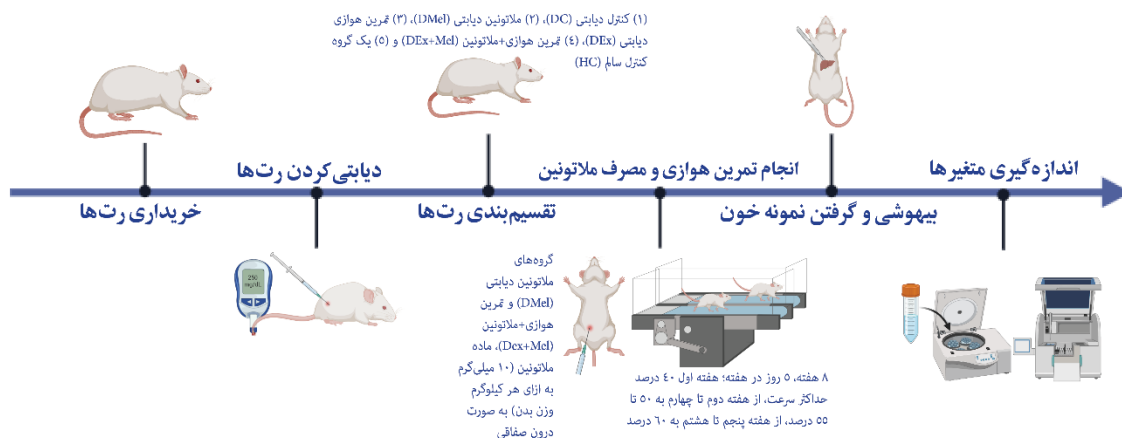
(۱) کنترل دیابتی (DC)، (۲) ملاتونین دیابتی (DMel)، (۳) تمرین هوازی دیابتی (DEx)، (۴) تمرین هوازی+ملاتونین (DEx+Mel) و (۵) یک گروه کنترل سالم (HC)

خریداری رت‌ها

دیابتی کردن رت‌ها

تقسیم‌بندی رت‌ها

انجام تمرین هوازی و مصرف ملاتونین

بیهوشی و گرفتن نمونه خون

اندازه‌گیری متغیرها

گروه‌های ملاتونین دیابتی (DMel) و تمرین هوازی+ملاتونین (Dex+Mel)، ماده ملاتونین (۱۰ میلی‌گرم به ازای هر کیلوگرم وزن بدن) به صورت درون صفاقی

۸ هفته، ۵ روز در هفته؛ هفته اول ۴۰ درصد حداکثر سرعت، از هفته دوم تا چهارم به ۵۰ تا ۵۵ درصد، از هفته پنجم تا هشتم به ۶۰ درصد

250 mg/dL